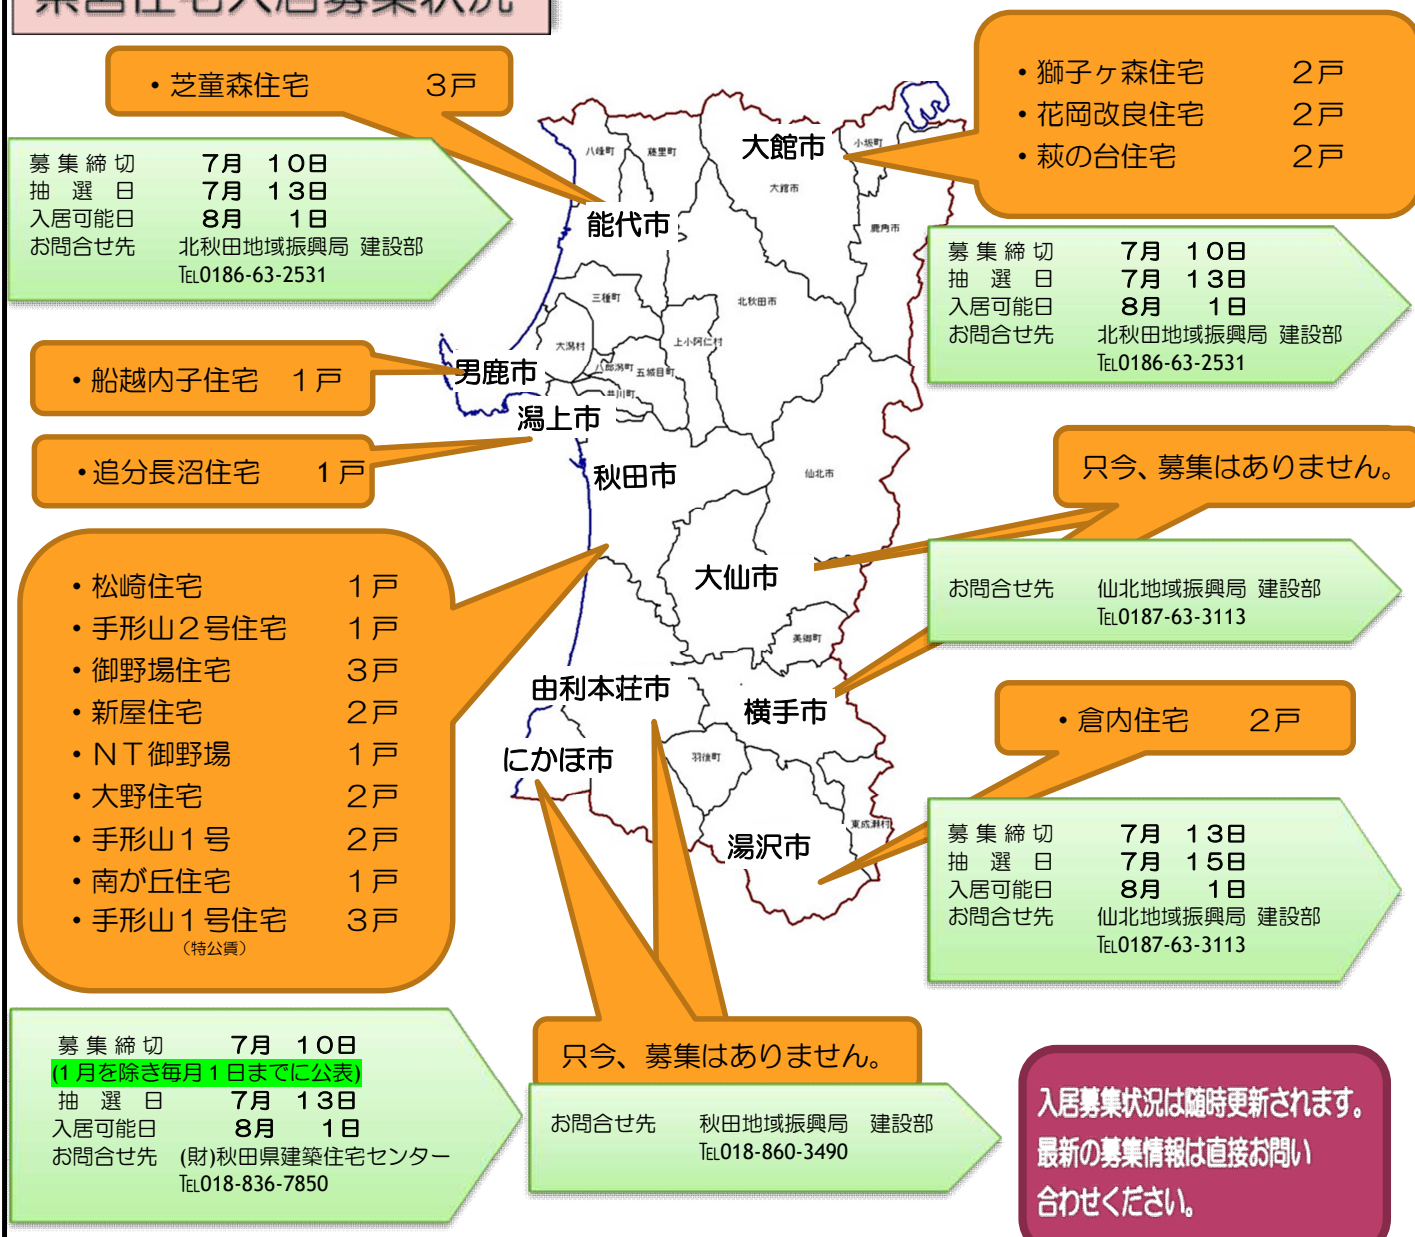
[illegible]

・芝童森住宅　3戸

募集締切　7月　10日
抽選日　7月　13日
入居可能日　8月　1日
お問合せ先　北秋田地域振興局　建設部
TEL0186-63-2531

・獅子ヶ森住宅　2戸
・花岡改良住宅　2戸
・萩の台住宅　2戸

募集締切　7月　10日
抽選日　7月　13日
入居可能日　8月　1日
お問合せ先　北秋田地域振興局　建設部
TEL0186-63-2531

・船越内子住宅　1戸

・追分長沼住宅　1戸

只今、募集はありません。

お問合せ先　仙北地域振興局　建設部
TEL0187-63-3113

・松崎住宅　1戸
・手形山2号住宅　1戸
・御野場住宅　3戸
・新屋住宅　2戸
・NT御野場　1戸
・大野住宅　2戸
・手形山1号　2戸
・南が丘住宅　1戸
・手形山1号住宅　3戸
（特公賃）

・倉内住宅　2戸

募集締切　7月　13日
抽選日　7月　15日
入居可能日　8月　1日
お問合せ先　仙北地域振興局　建設部
TEL0187-63-3113

能代市
大館市
男鹿市
潟上市
秋田市
大仙市
由利本荘市
横手市
にかほ市
湯沢市
八峰町
藤里町
小坂町
大館市
鹿角市
三種町
北秋田市
大潟村
上小阿仁村
八郎潟町
五城目町
井川町
仙北市
美郷町
羽後町
東成瀬村

募集締切　7月　10日
(1月を除き毎月1日までに公表)
抽選日　7月　13日
入居可能日　8月　1日
お問合せ先　(財)秋田県建築住宅センター
TEL018-836-7850

只今、募集はありません。

お問合せ先　秋田地域振興局　建設部
TEL018-860-3490

入居募集状況は随時更新されます。
最新の募集情報は直接お問い合わせください。